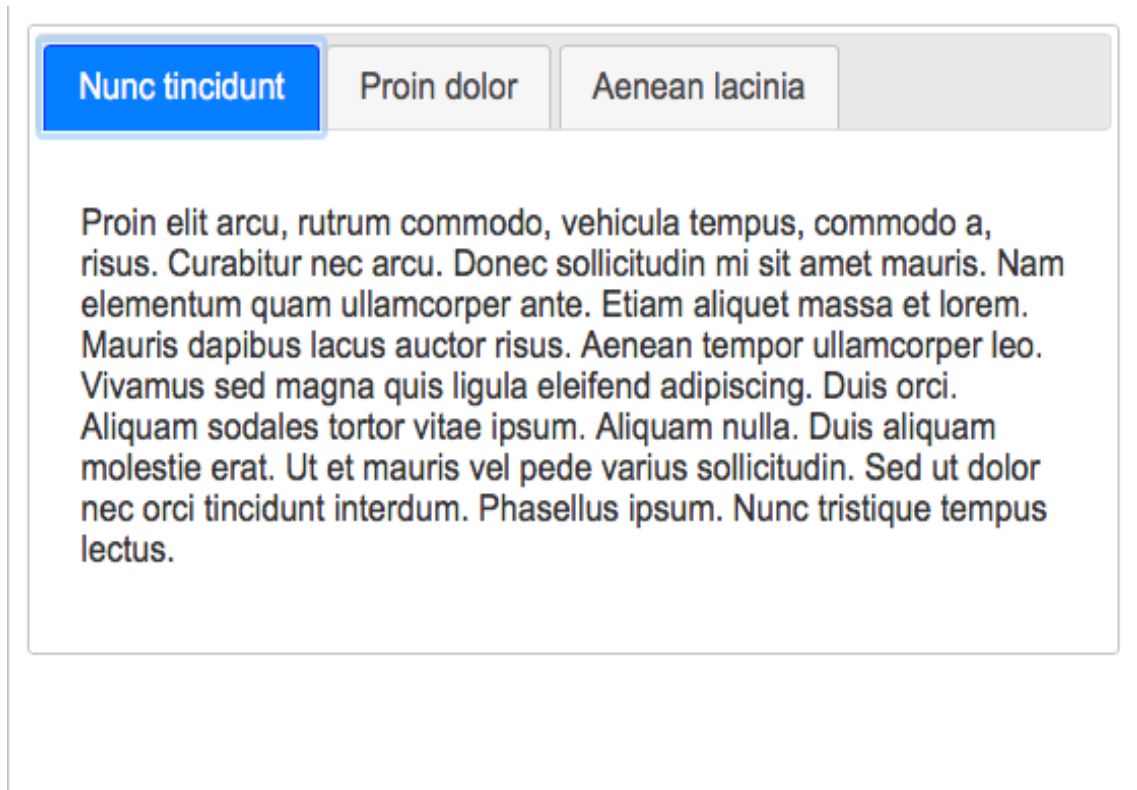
Nunc tincidunt

Proin dolor

Aenean lacinia

Proin elit arcu, rutrum commodo, vehicula tempus, commodo a, risus. Curabitur nec arcu. Donec sollicitudin mi sit amet mauris. Nam elementum quam ullamcorper ante. Etiam aliquet massa et lorem. Mauris dapibus lacus auctor risus. Aenean tempor ullamcorper leo. Vivamus sed magna quis ligula eleifend adipiscing. Duis orci. Aliquam sodales tortor vitae ipsum. Aliquam nulla. Duis aliquam molestie erat. Ut et mauris vel pede varius sollicitudin. Sed ut dolor nec orci tincidunt interdum. Phasellus ipsum. Nunc tristique tempus lectus.